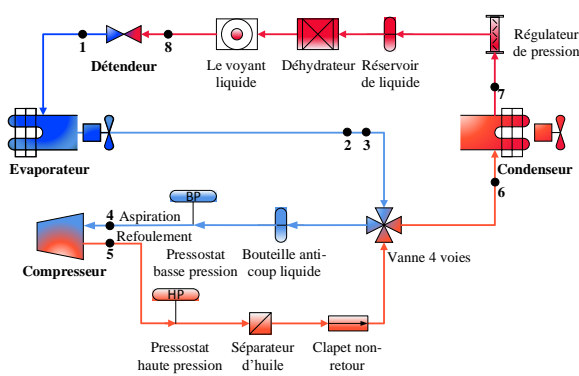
Régulateur de pression

1

8

Détendeur

Le voyant liquide

Déhydrateur

Réservoir de liquide

7

Evaporateur

2

3

Condenseur

6

BP

4 Aspiration

Refoulement

5

Compresseur

Pressostat basse pression

Bouteille anti-coup liquide

Vanne 4 voies

HP

Pressostat haute pression

Séparateur d'huile

Clapet non-retour